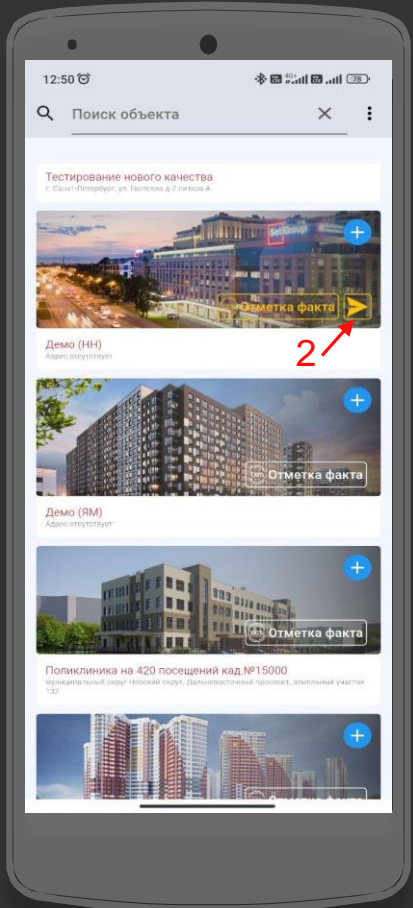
12:50

78

Поиск объекта

Тестирование нового качества
г. Санкт-Петербург, ул. Гастелло д.7 литера А

SetlGroup

Отметка факта

2

Демо (НН)
Адрес отсутствует

Отметка факта

Демо (ЯМ)
Адрес отсутствует

Отметка факта

Поликлиника на 420 посещений кад.№15000
муниципальный округ Невский округ, Дальневосточный проспект, земельный участок 13Д

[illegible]